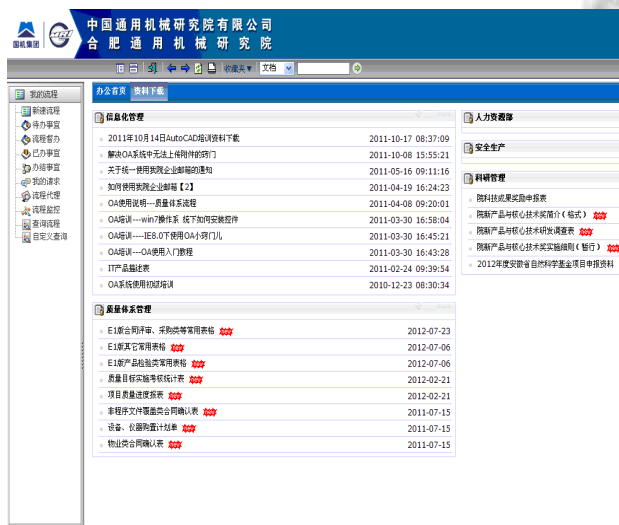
国机集团

中国通用机械研究院有限公司
合 肥 通 用 机 械 研 究 院

收藏夹 文档

我的流程
新建流程
待办事宜
流程督办
已办事宜
办结事宜
我的请求
流程代理
流程监控
查询流程
自定义查询

办公首页 资料下载

信息化管理
2011年10月14日AutoCAD培训资料下载 2011-10-17 08:37:09
解决OA系统中无法上传附件的窍门 2011-10-08 15:55:21
关于统一使用我院企业邮箱的通知 2011-05-16 09:11:16
如何使用我院企业邮箱【2】 2011-04-19 16:24:23
OA使用说明---质量体系流程 2011-04-08 09:20:01
OA培训---win7操作系 统下如何安装控件 2011-03-30 16:58:04
OA培训---IE8.0下使用OA小窍门儿 2011-03-30 16:45:21
OA培训---OA使用入门教程 2011-03-30 16:43:28
IT产品描述表 2011-02-24 09:39:54
OA系统使用初级培训 2010-12-23 08:30:34

质量体系管理
E1新合同评审、采购类等常用表格 new 2012-07-23
E1新其它常用表格 new 2012-07-06
E1新产品检验类常用表格 new 2012-07-06
质量目标实施考核统计表 new 2012-02-21
项目质量进度报表 new 2012-02-21
非程序文件覆盖类合同确认表 new 2011-07-15
设备、仪器购置计划单 new 2011-07-15
物业类合同确认表 new 2011-07-15

人力资源部

安全生产

科研管理
院科技成果奖励申报表
院新产品与核心技术奖简介（格式） new
院新产品与核心技术研发调查表 new
院新产品与核心技术奖实施细则（暂行） new
2012年度安徽省自然科学基金项目申报资料